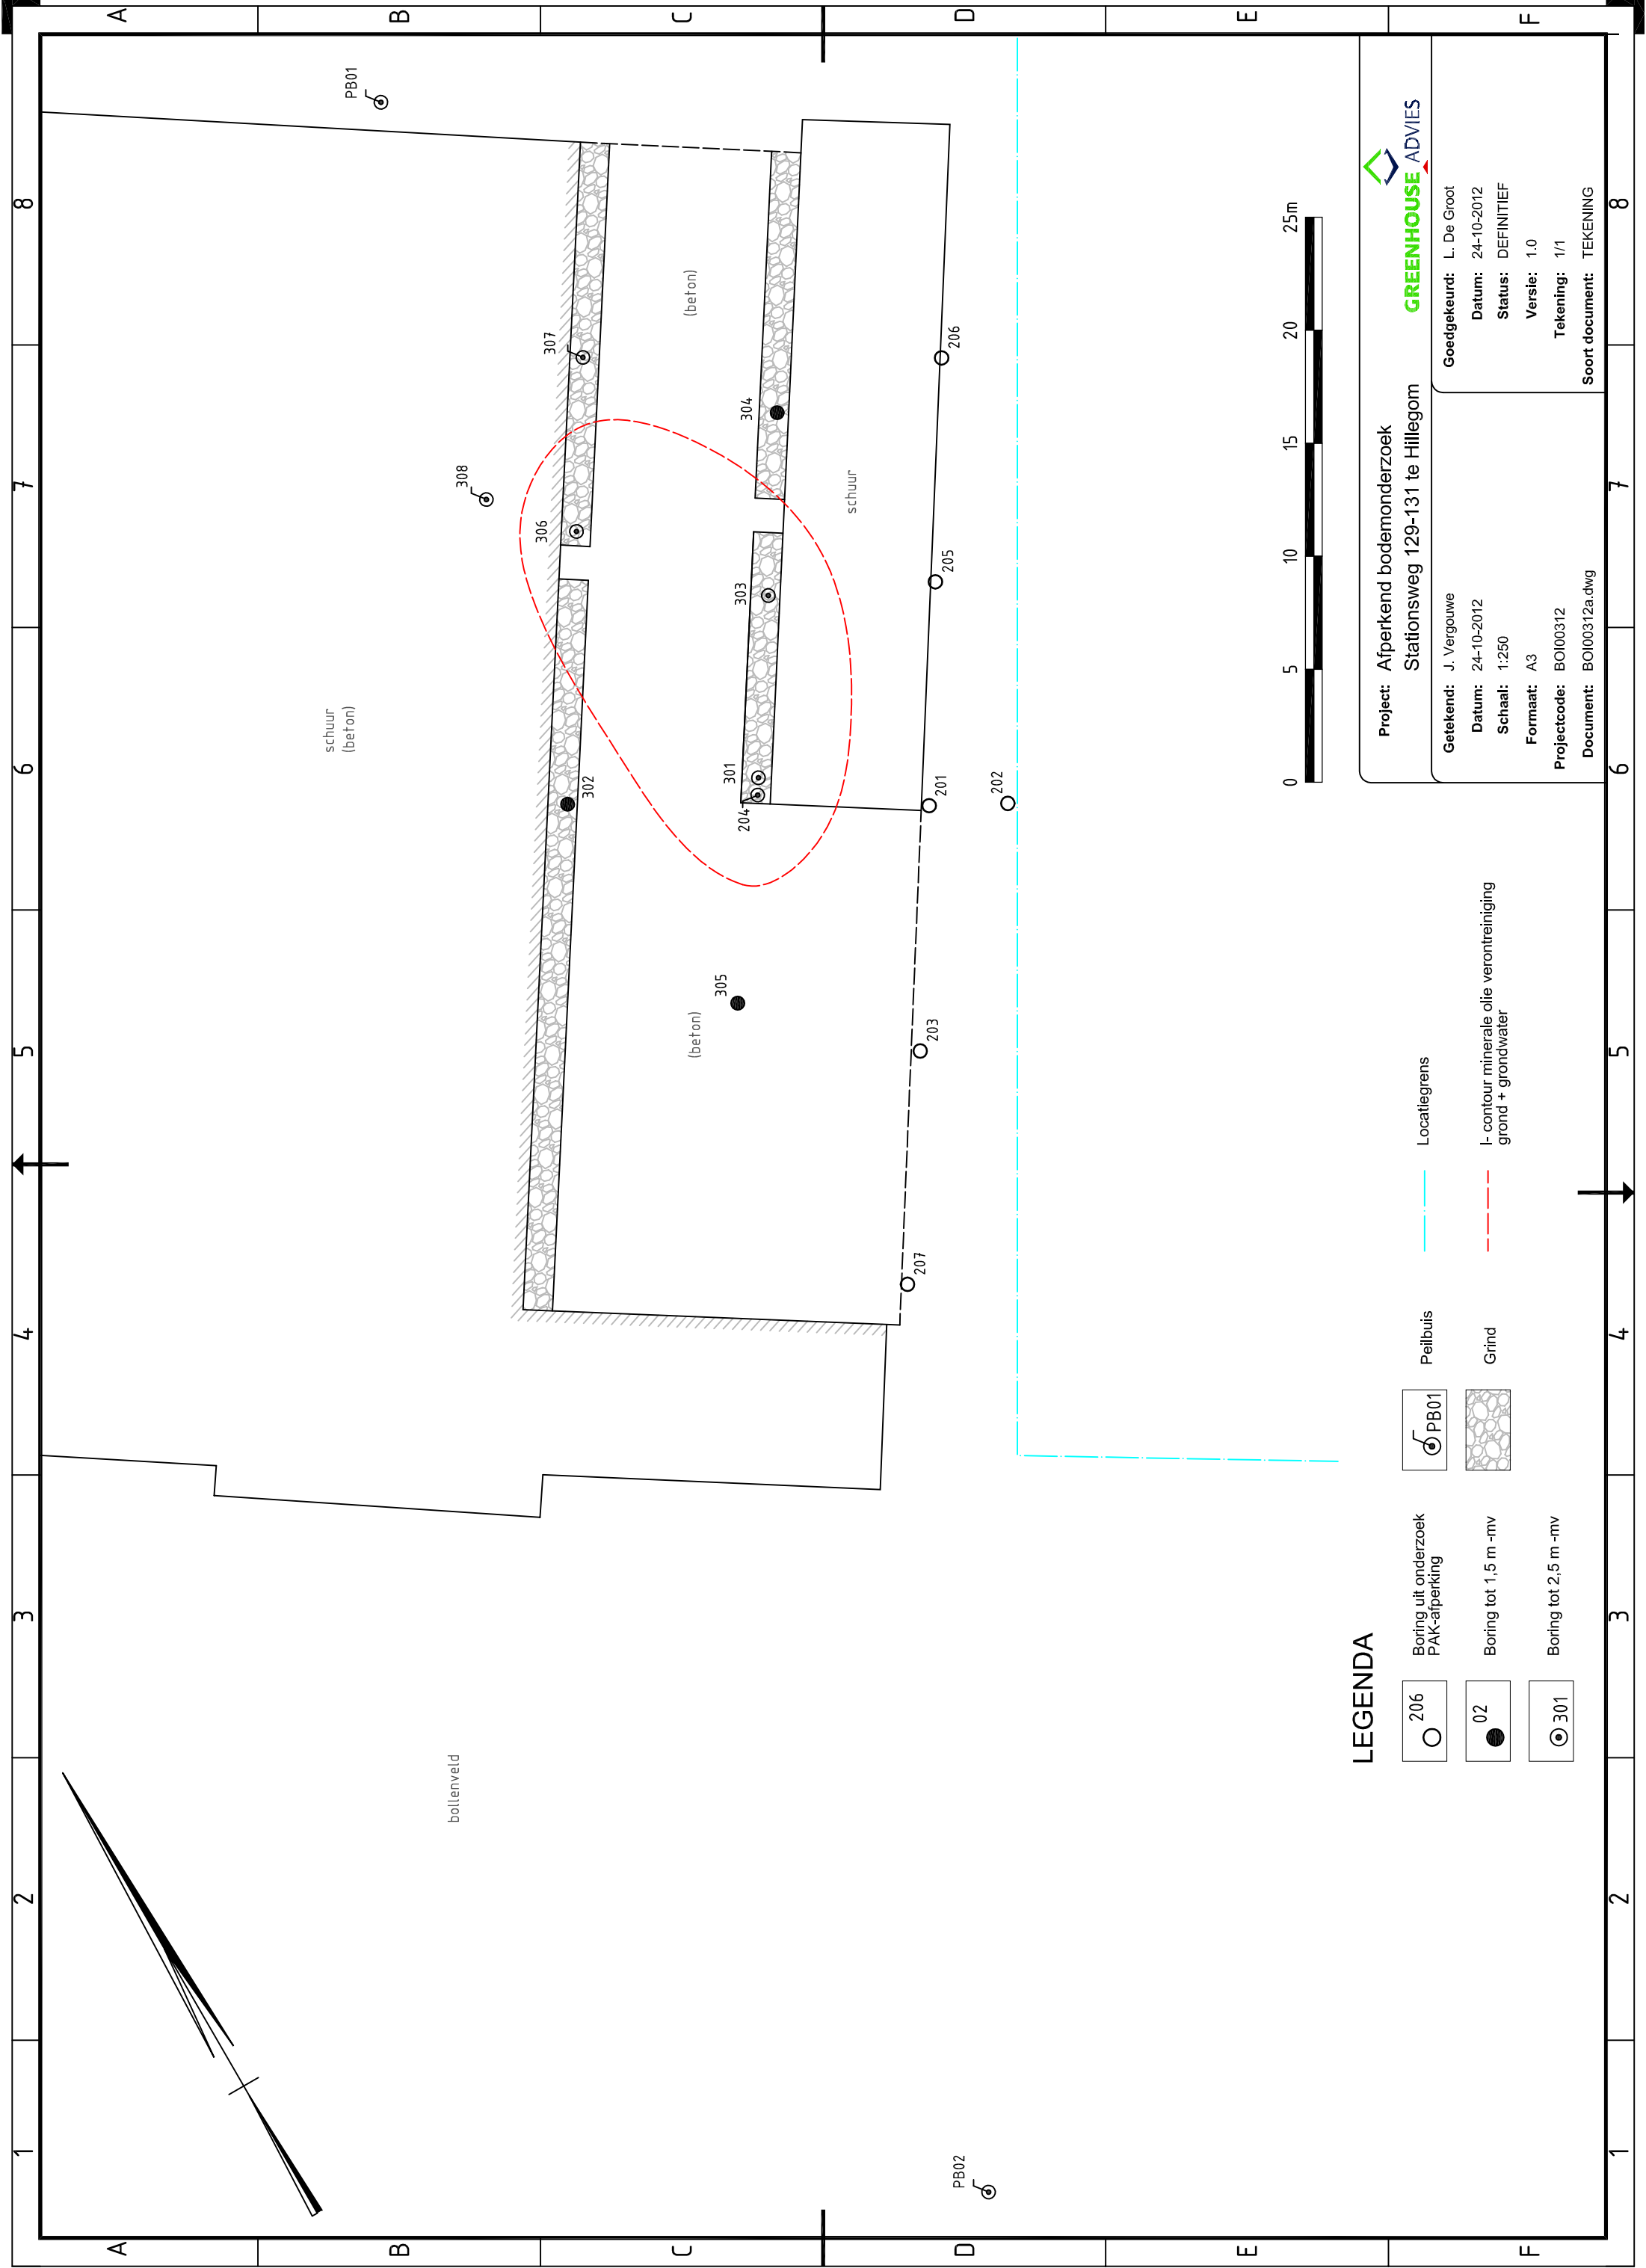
A B C D E F

8 7 6 5 4 3 2 1

PB01

307

306

308

304

303

301

204

302

305

(beton)

schuur

schuur
(beton)

(beton)

206

205

201

202

203

207

bollenveld

PB02

0 5 10 15 20 25m

Project: Afperkend bodemonderzoek
Stationsweg 129-131 te Hillegom

GREENHOUSE ADVIES

Goedgekeurd: L. De Groot
Datum: 24-10-2012
Status: DEFINITIEF
Versie: 1.0
Tekening: 1/1
Soort document: TEKENING

Getekend: J. Vergouwe
Datum: 24-10-2012
Schaal: 1:250
Formaat: A3
Projectcode: BOI00312
Document: BOI00312a.dwg

LEGENDA

206 Boring uit onderzoek PAK-afperking

02 Boring tot 1,5 m -mv

301 Boring tot 2,5 m -mv

PB01 Peilbuis

Grind

Locatiegrens

I- contour minerale olie verontreiniging grond + grondwater